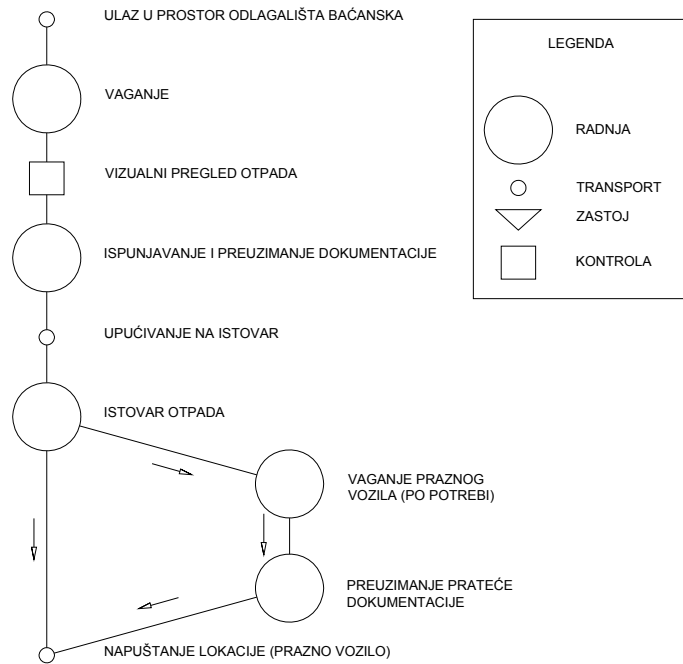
ULAZ U PROSTOR ODLAGALIŠTA BAĆANSKA

LEGENDA

RADNJA

TRANSPORT

ZASTOJ

KONTROLA

VAGANJE

VIZUALNI PREGLED OTPADA

ISPUNJAVANJE I PREUZIMANJE DOKUMENTACIJE

UPUĆIVANJE NA ISTOVAR

ISTOVAR OTPADA

VAGANJE PRAZNOG VOZILA (PO POTREBI)

PREUZIMANJE PRATEĆE DOKUMENTACIJE

NAPUŠTANJE LOKACIJE (PRAZNO VOZILO)